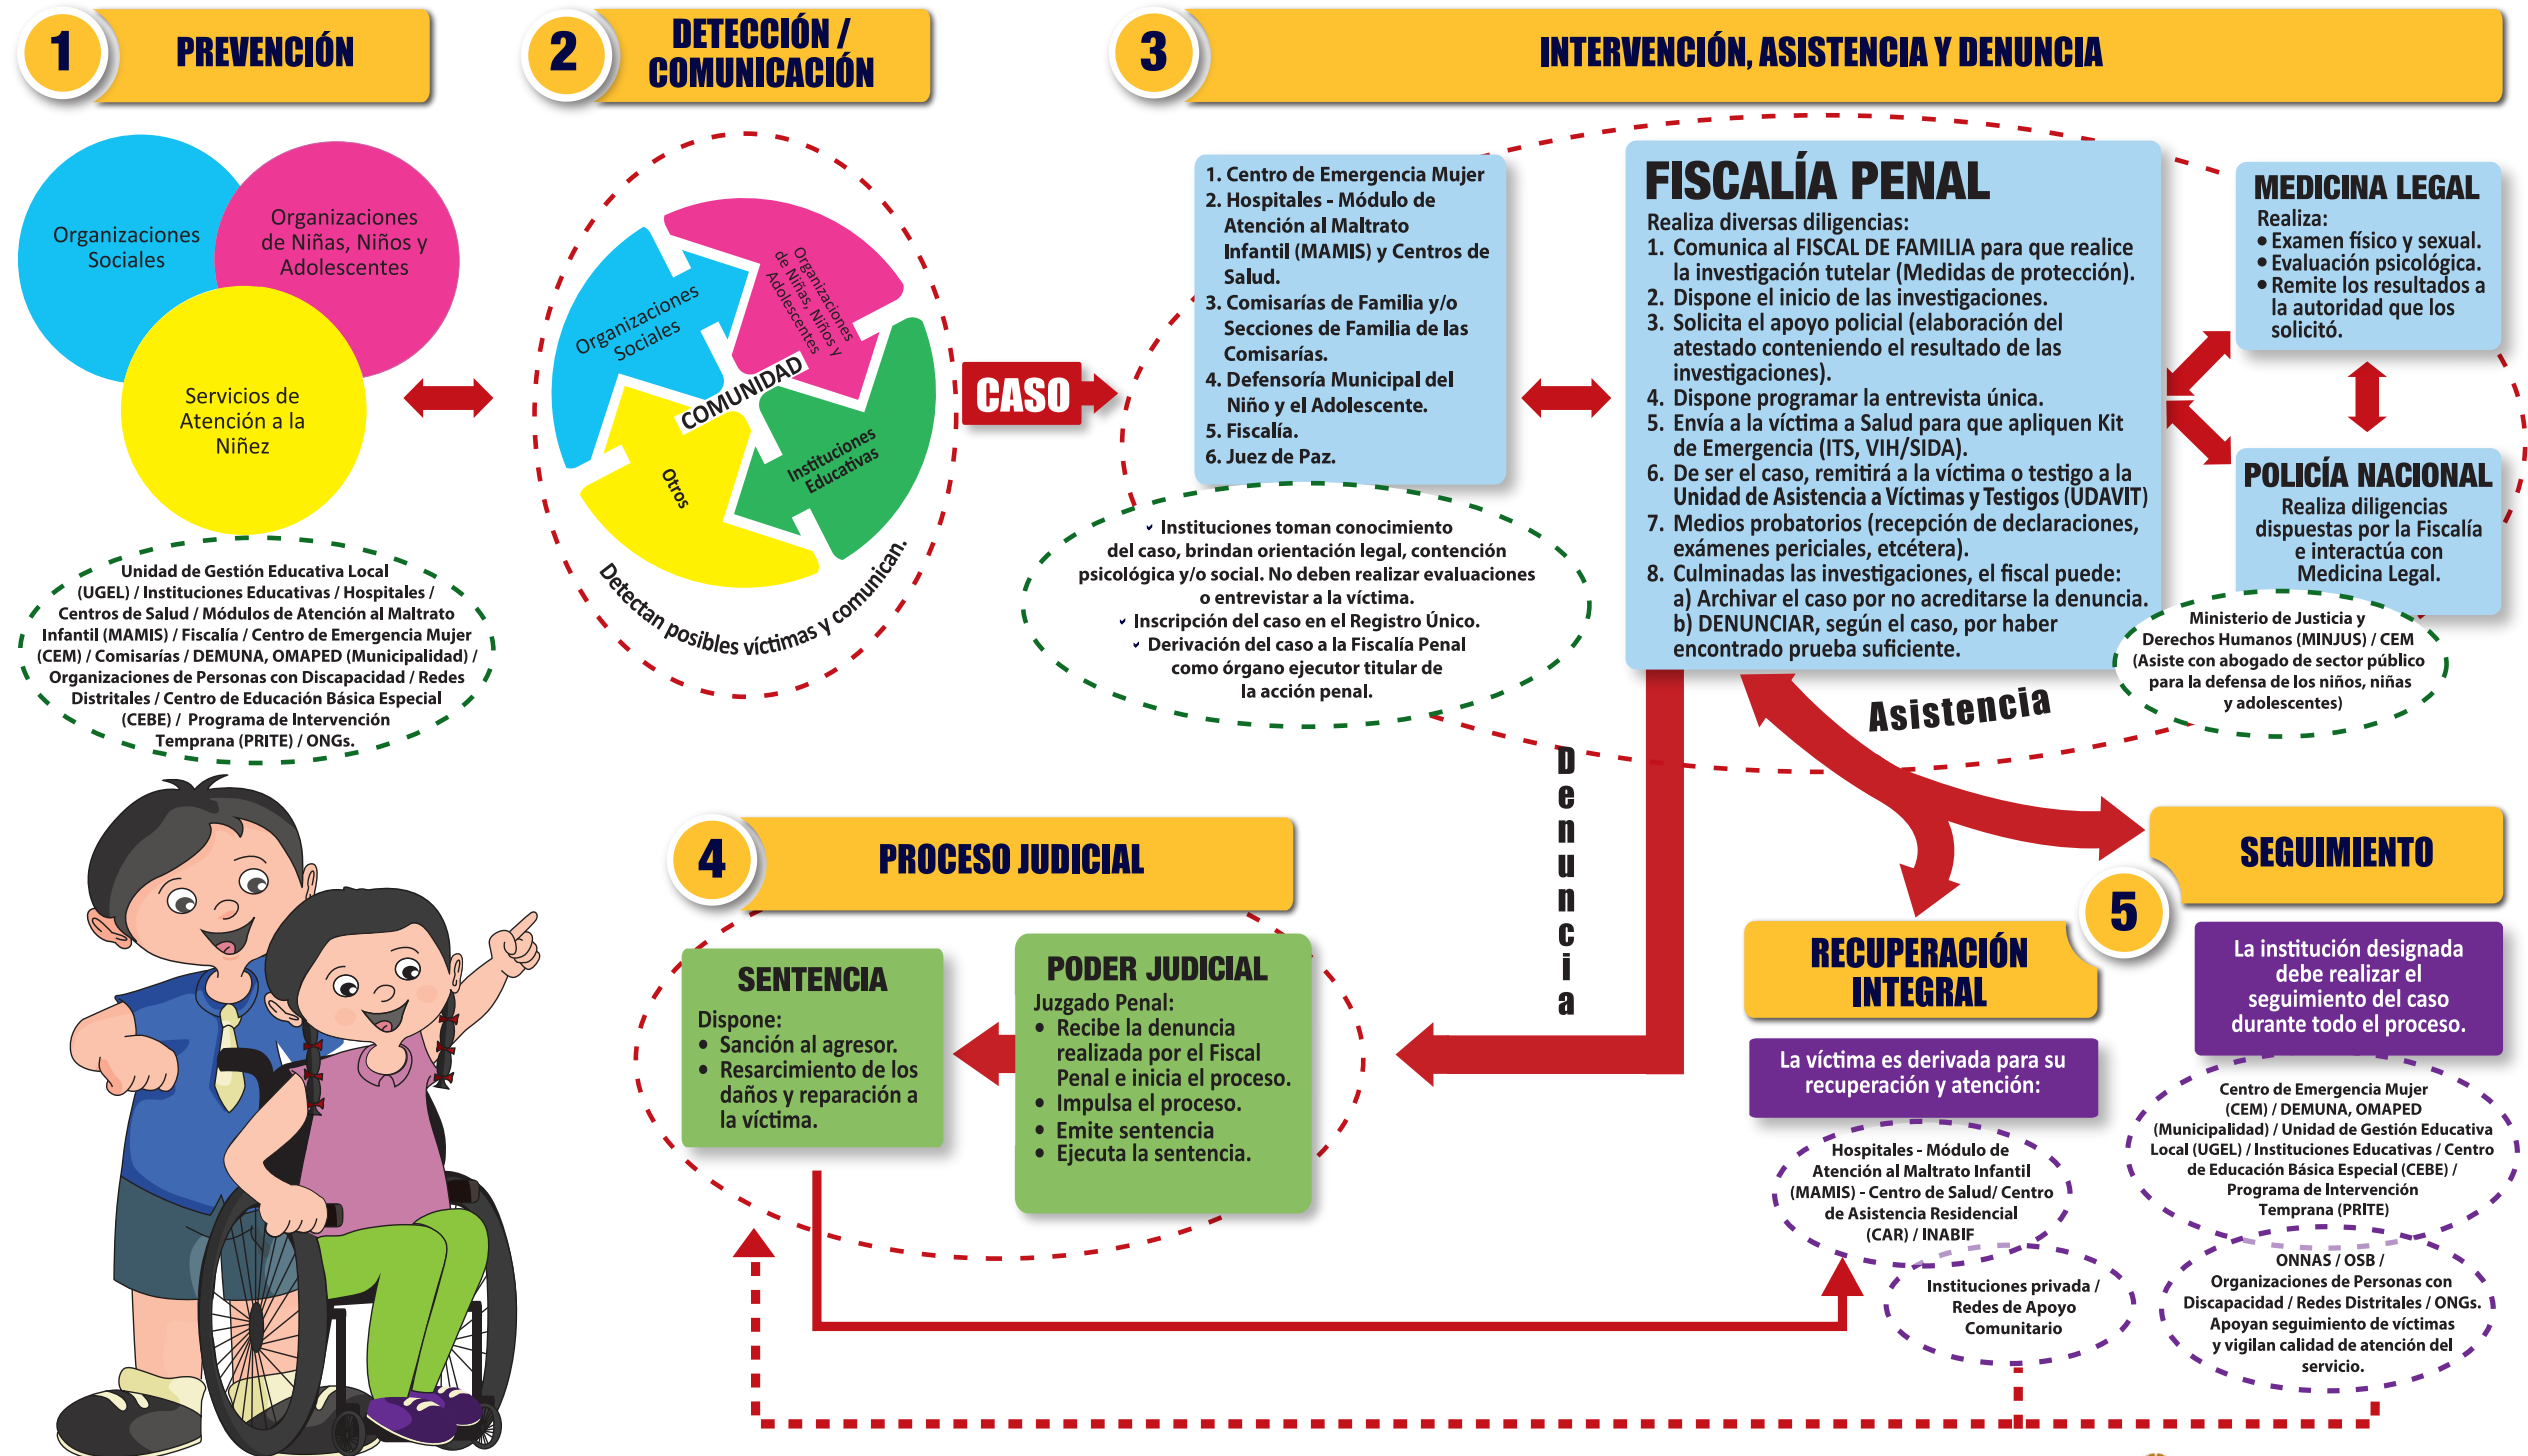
1 PREVENCIÓN

2 DETECCIÓN / COMUNICACIÓN

3 INTERVENCIÓN, ASISTENCIA Y DENUNCIA

Organizaciones Sociales

Organizaciones de Niñas, Niños y Adolescentes

Servicios de Atención a la Niñez

Unidad de Gestión Educativa Local (UGEL) / Instituciones Educativas / Hospitales / Centros de Salud / Módulos de Atención al Maltrato Infantil (MAMIS) / Fiscalía / Centro de Emergencia Mujer (CEM) / Comisarías / DEMUNA, OMAPED (Municipalidad) / Organizaciones de Personas con Discapacidad / Redes Distritales / Centro de Educación Básica Especial (CEBE) / Programa de Intervención Temprana (PRITE) / ONGs.

Organizaciones Sociales

Organizaciones de Niñas, Niños y Adolescentes

COMUNIDAD

Otros

Instituciones Educativas

Detectan posibles víctimas y comunican.

CASO

1. Centro de Emergencia Mujer
2. Hospitales - Módulo de Atención al Maltrato Infantil (MAMIS) y Centros de Salud.
3. Comisarías de Familia y/o Secciones de Familia de las Comisarías.
4. Defensoría Municipal del Niño y el Adolescente.
5. Fiscalía.
6. Juez de Paz.

Instituciones toman conocimiento del caso, brindan orientación legal, contención psicológica y/o social. No deben realizar evaluaciones o entrevistar a la víctima.
Inscripción del caso en el Registro Único.
Derivación del caso a la Fiscalía Penal como órgano ejecutor titular de la acción penal.

FISCALÍA PENAL
Realiza diversas diligencias:
1. Comunica al FISCAL DE FAMILIA para que realice la investigación tutelar (Medidas de protección).
2. Dispone el inicio de las investigaciones.
3. Solicita el apoyo policial (elaboración del atestado conteniendo el resultado de las investigaciones).
4. Dispone programar la entrevista única.
5. Envía a la víctima a Salud para que apliquen Kit de Emergencia (ITS, VIH/SIDA).
6. De ser el caso, remitirá a la víctima o testigo a la Unidad de Asistencia a Víctimas y Testigos (UDAVIT)
7. Medios probatorios (recepción de declaraciones, exámenes periciales, etcétera).
8. Culminadas las investigaciones, el fiscal puede:
a) Archivar el caso por no acreditarse la denuncia.
b) DENUNCIAR, según el caso, por haber encontrado prueba suficiente.

MEDICINA LEGAL
Realiza:
• Examen físico y sexual.
• Evaluación psicológica.
• Remite los resultados a la autoridad que los solicitó.

POLICÍA NACIONAL
Realiza diligencias dispuestas por la Fiscalía e interactúa con Medicina Legal.

Ministerio de Justicia y Derechos Humanos (MINJUS) / CEM (Asiste con abogado de sector público para la defensa de los niños, niñas y adolescentes)

Asistencia

Denuncia

4 PROCESO JUDICIAL

SENTENCIA
Dispone:
• Sanción al agresor.
• Resarcimiento de los daños y reparación a la víctima.

PODER JUDICIAL
Juzgado Penal:
• Recibe la denuncia realizada por el Fiscal Penal e inicia el proceso.
• Impulsa el proceso.
• Emite sentencia
• Ejecuta la sentencia.

RECUPERACIÓN INTEGRAL

La víctima es derivada para su recuperación y atención:

Hospitales - Módulo de Atención al Maltrato Infantil (MAMIS) - Centro de Salud/ Centro de Asistencia Residencial (CAR) / INABIF

Instituciones privada / Redes de Apoyo Comunitario

5 SEGUIMIENTO

La institución designada debe realizar el seguimiento del caso durante todo el proceso.

Centro de Emergencia Mujer (CEM) / DEMUNA, OMAPED (Municipalidad) / Unidad de Gestión Educativa Local (UGEL) / Instituciones Educativas / Centro de Educación Básica Especial (CEBE) / Programa de Intervención Temprana (PRITE)

ONNAS / OSB / Organizaciones de Personas con Discapacidad / Redes Distritales / ONGs. Apoyan seguimiento de víctimas y vigilan calidad de atención del servicio.